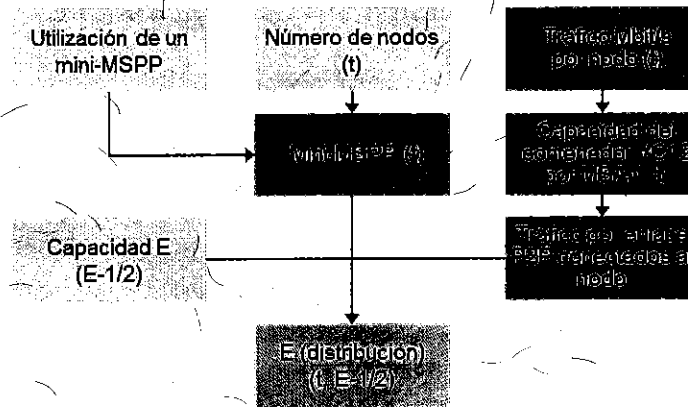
Utilización de un mini-MSPP

Número de nodos (t)

Tráfico Metro por nodo (t)

Mini-MSPP (t)

Capacidad del contenedor VC-12 por MSPP (t)

Capacidad E (E-1/2)

Tráfico por enlace P&P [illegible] a nodo

E (distribución) (t, E-1/2)